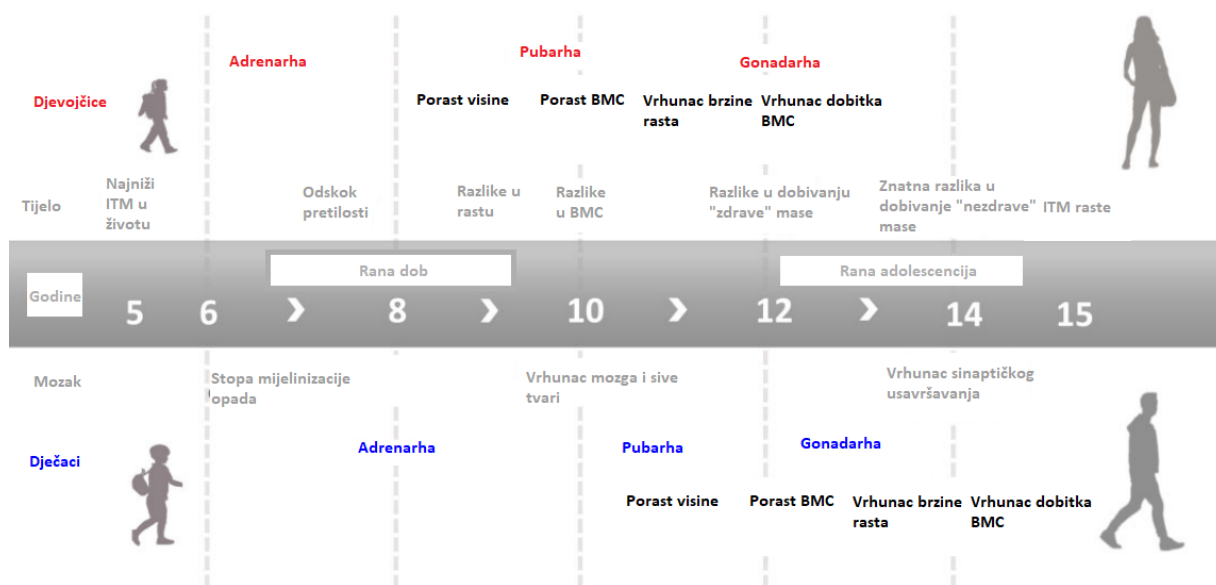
Adrenarha

Pubarha

Gonadarha

Djevojčice

Porast visine

Porast BMC

Vrhunac brzine rasta

Vrhunac dobitka BMC

Tijelo

Najniži ITM u životu

Odskok pretilosti

Razlike u rastu

Razlike u BMC

Razlike u dobivanju "zdrave" mase

Znatna razlika u dobivanje "nezdrave" mase

ITM raste

Rana dob

Rana adolescencija

Godine

5

6

8

10

12

14

15

Mozak

Stopa mijelinizacije opada

Vrhunac mozga i sive tvari

Vrhunac sinaptičkog usavršavanja

Dječaci

Adrenarha

Pubarha

Gonadarha

Porast visine

Porast BMC

Vrhunac brzine rasta

Vrhunac dobitka BMC